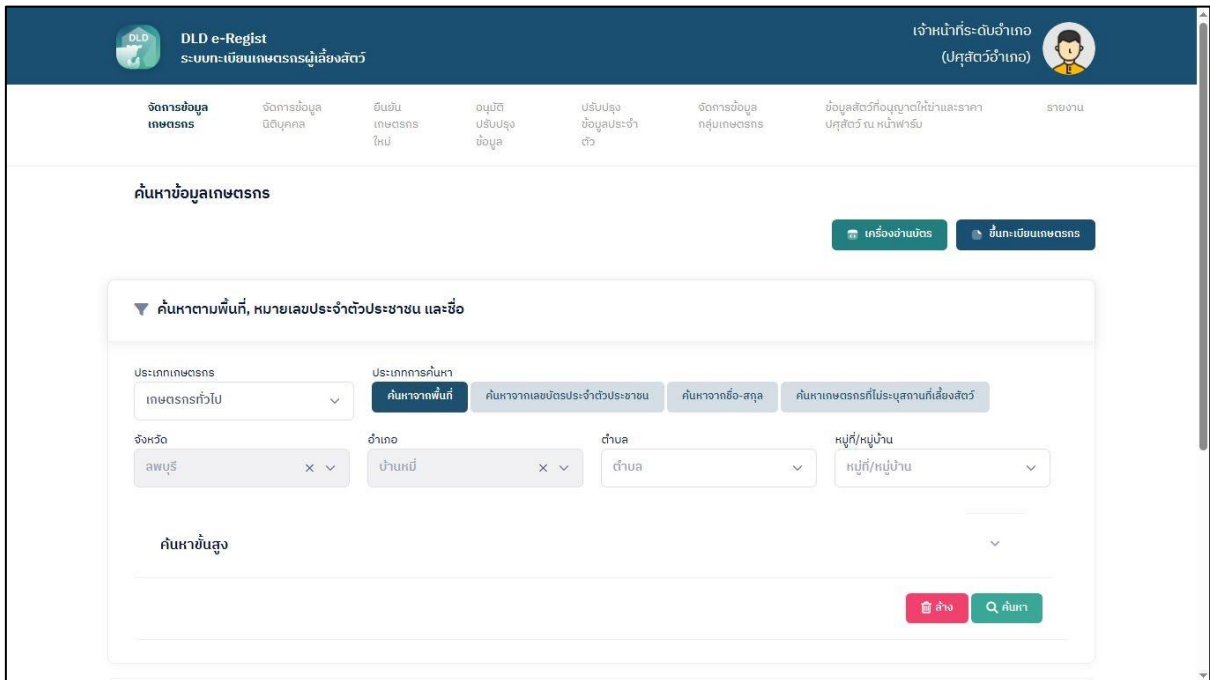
DLD
DLD e-Regist
ระบบทะเบียนเกษตรกรผู้เลี้ยงสัตว์

เจ้าหน้าที่ระดับอำเภอ
(ปศุสัตว์อำเภอ)

จัดการข้อมูลเกษตรกร
จัดการข้อมูลนิติบุคคล
ยืนยันเกษตรกรใหม่
อนุมัติปรับปรุงข้อมูล
ปรับปรุงข้อมูลประจำตัว
จัดการข้อมูลกลุ่มเกษตรกร
ข้อมูลสัตว์ที่อนุญาตให้ฆ่าและราคาปศุสัตว์ ณ หน้าฟาร์ม
รายงาน

ค้นหาข้อมูลเกษตรกร

เครื่องอ่านบัตร
ขึ้นทะเบียนเกษตรกร

ค้นหาตามพื้นที่, หมายเลขประจำตัวประชาชน และชื่อ

ประเภทเกษตรกร
เกษตรกรทั่วไป

ประเภทการค้นหา
ค้นหาจากพื้นที่
ค้นหาจากเลขบัตรประจำตัวประชาชน
ค้นหาจากชื่อ-สกุล
ค้นหาเกษตรกรที่ไม่ระบุสถานที่เลี้ยงสัตว์

จังหวัด
ลพบุรี

อำเภอ
บ้านหมี่

ตำบล
ตำบล

หมู่ที่/หมู่บ้าน
หมู่ที่/หมู่บ้าน

ค้นหาขั้นสูง

ล้าง
ค้นหา